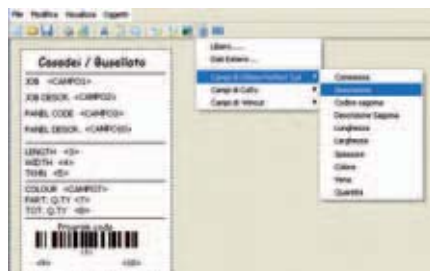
File Modifica Visualizza Oggetti

Casadei / Busellato

JOB <CAMPO1>

JOB DESCR. <CAMPO2>

PANEL CODE <CAMPO3>

PANEL DESCR. <CAMPO5>

LENGTH <I3>
WIDTH <I4>
THIN. <I5>

COLOUR <CAMPO7>
PART. Q.TY <I7>
TOT. Q.TY <I8>

Progress code

<I1> <I2>

Libero.....
Dati Esterni....

Campi di Ottimizzazione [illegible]
Campi di Coltu
Campi di Velocut

Commessa
Descrizione
Codice sagoma
Descrizione Sagoma
Lunghezza
Larghezza
Spessore
Colore
Vena
Quantita